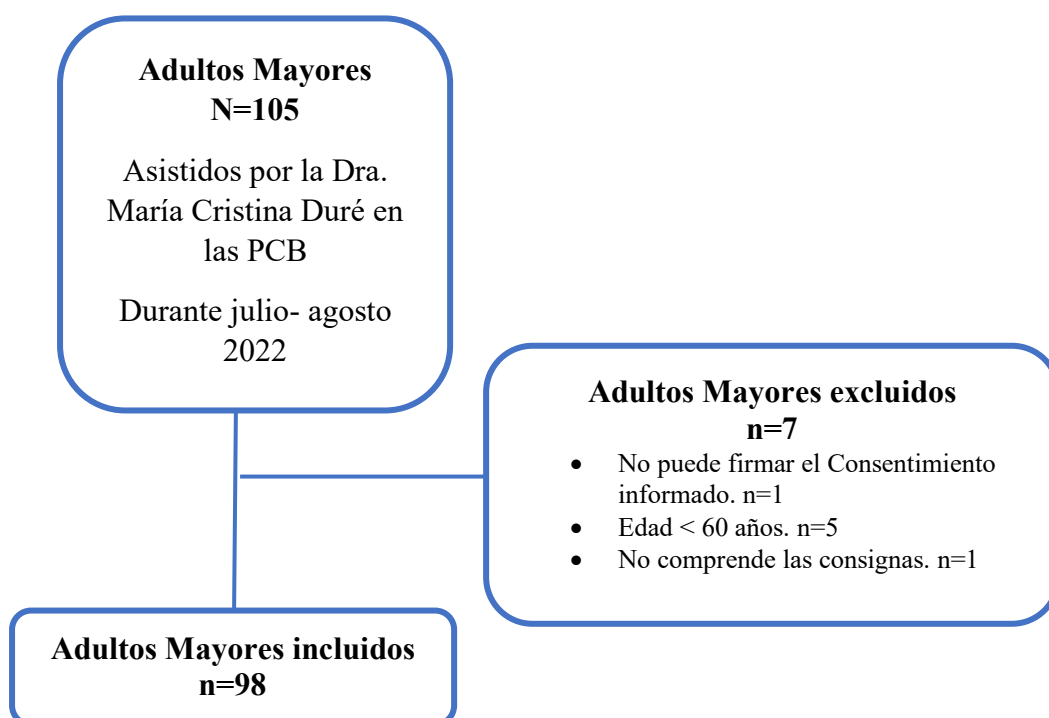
**Adultos Mayores**
**N=105**

Asistidos por la Dra. María Cristina Duré en las PCB

Durante julio- agosto 2022

**Adultos Mayores excluidos**
**n=7**

- No puede firmar el Consentimiento informado. n=1
- Edad < 60 años. n=5
- No comprende las consignas. n=1

**Adultos Mayores incluidos**
**n=98**